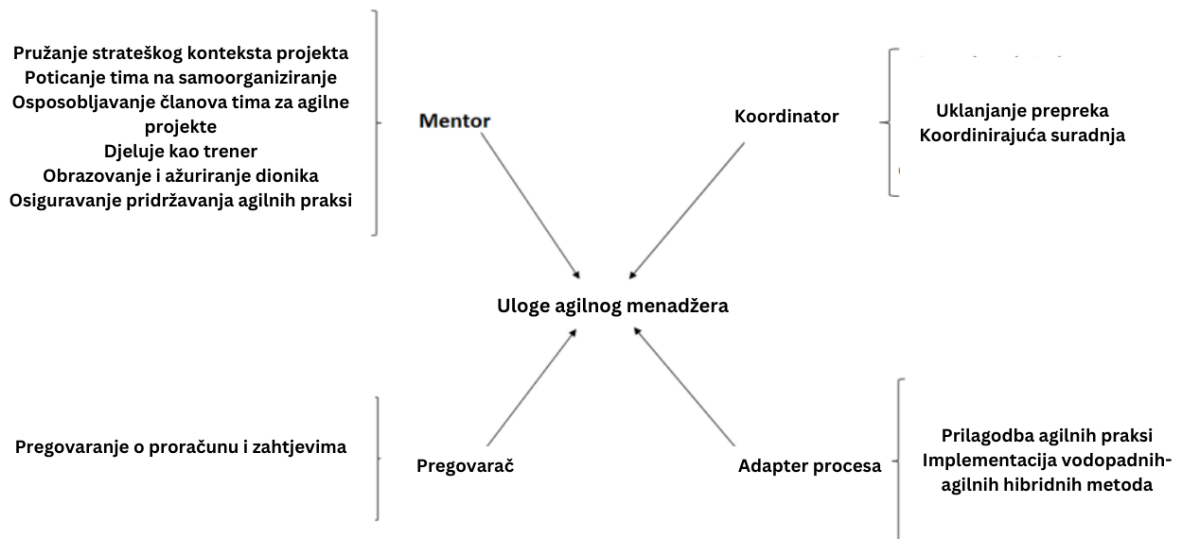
Pružanje strateškog konteksta projekta
Poticanje tima na samoorganiziranje
Osposobljavanje članova tima za agilne projekte
Djeluje kao trener
Obrazovanje i ažuriranje dionika
Osiguravanje pridržavanja agilnih praksi

Mentor

Koordinator

Uklanjanje prepreka
Koordinirajuća suradnja

Uloge agilnog menadžera

Pregovaranje o proračunu i zahtjevima

Pregovarač

Adapter procesa

Prilagodba agilnih praksi
Implementacija vodopadnih-agilnih hibridnih metoda